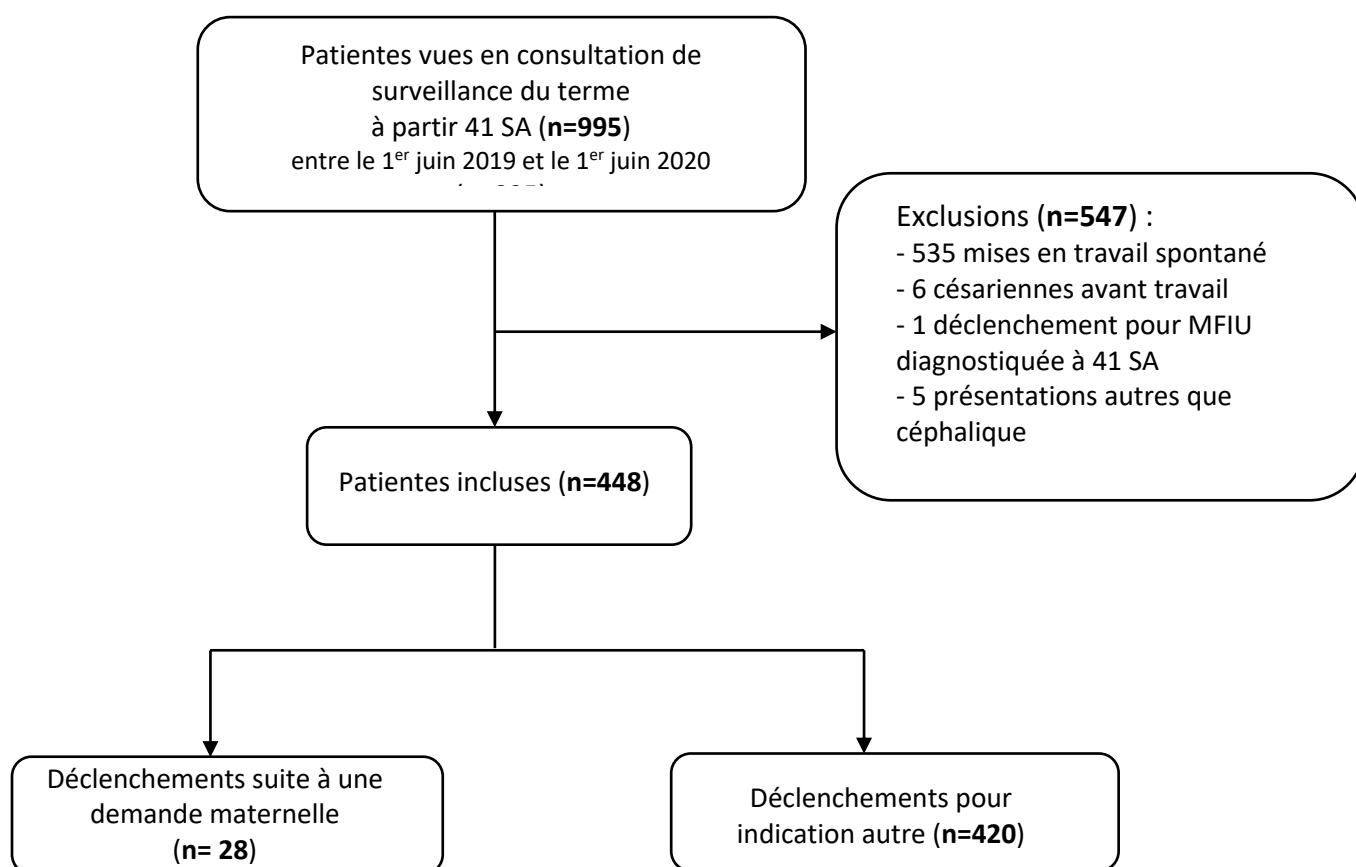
Patientes vues en consultation de surveillance du terme
à partir 41 SA (**n=995**)
entre le 1$^{er}$ juin 2019 et le 1$^{er}$ juin 2020
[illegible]

Exclusions (**n=547**) :
- 535 mises en travail spontané
- 6 césariennes avant travail
- 1 déclenchement pour MFIU diagnostiquée à 41 SA
- 5 présentations autres que céphalique

Patientes incluses (**n=448**)

Déclenchements suite à une demande maternelle
(**n= 28**)

Déclenchements pour indication autre (**n=420**)